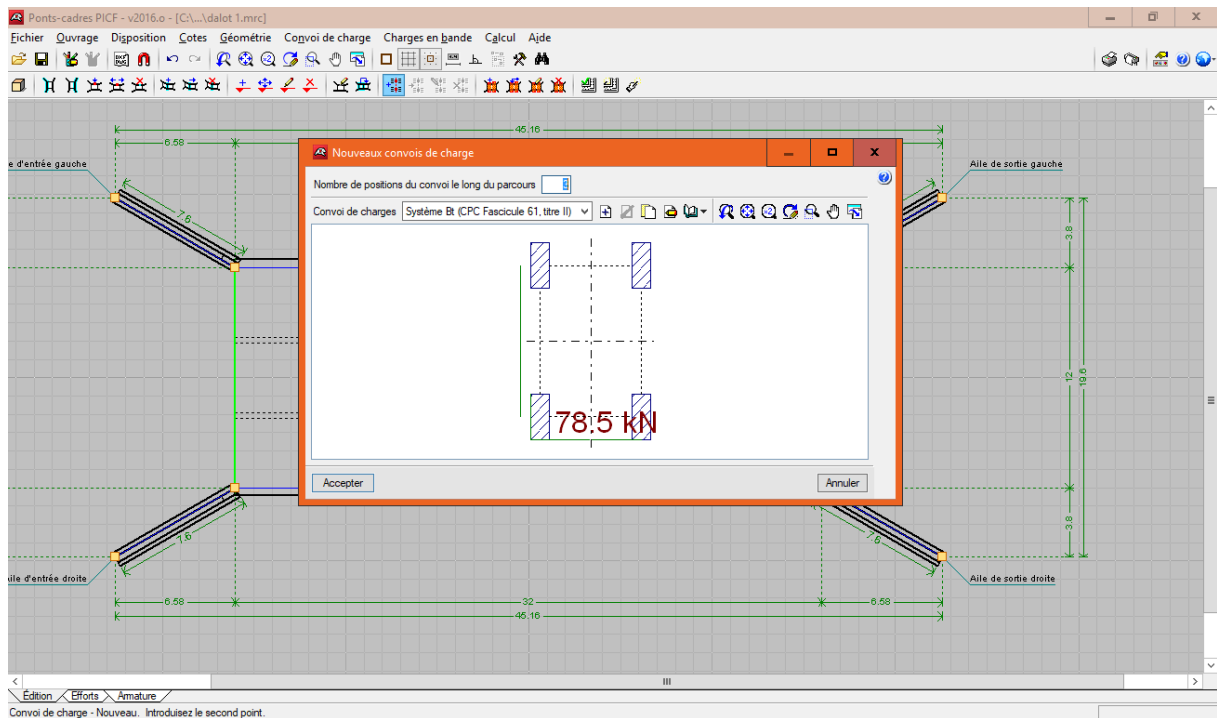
Ponts-cadres PICF - v2016.o - [C:\...\dalot 1.mrc]

Fichier Ouvrage Disposition Cotes Géométrie Convoi de charge Charges en bande Calcul Aide

45.16
6.58
e d'entrée gauche
Aile de sortie gauche
7.6
3.8
12
19.6
3.8
7.6
7.6
aile d'entrée droite
Aile de sortie droite
6.58
32
6.58
45.16

Nouveaux convois de charge

Nombre de positions du convoi le long du parcours 5

Convoi de charges Système Bt (CPC Fascicule 61, titre II)

78.5 kN

Accepter
Annuler

Édition Efforts Armature

Convoi de charge - Nouveau. Introduisez le second point.